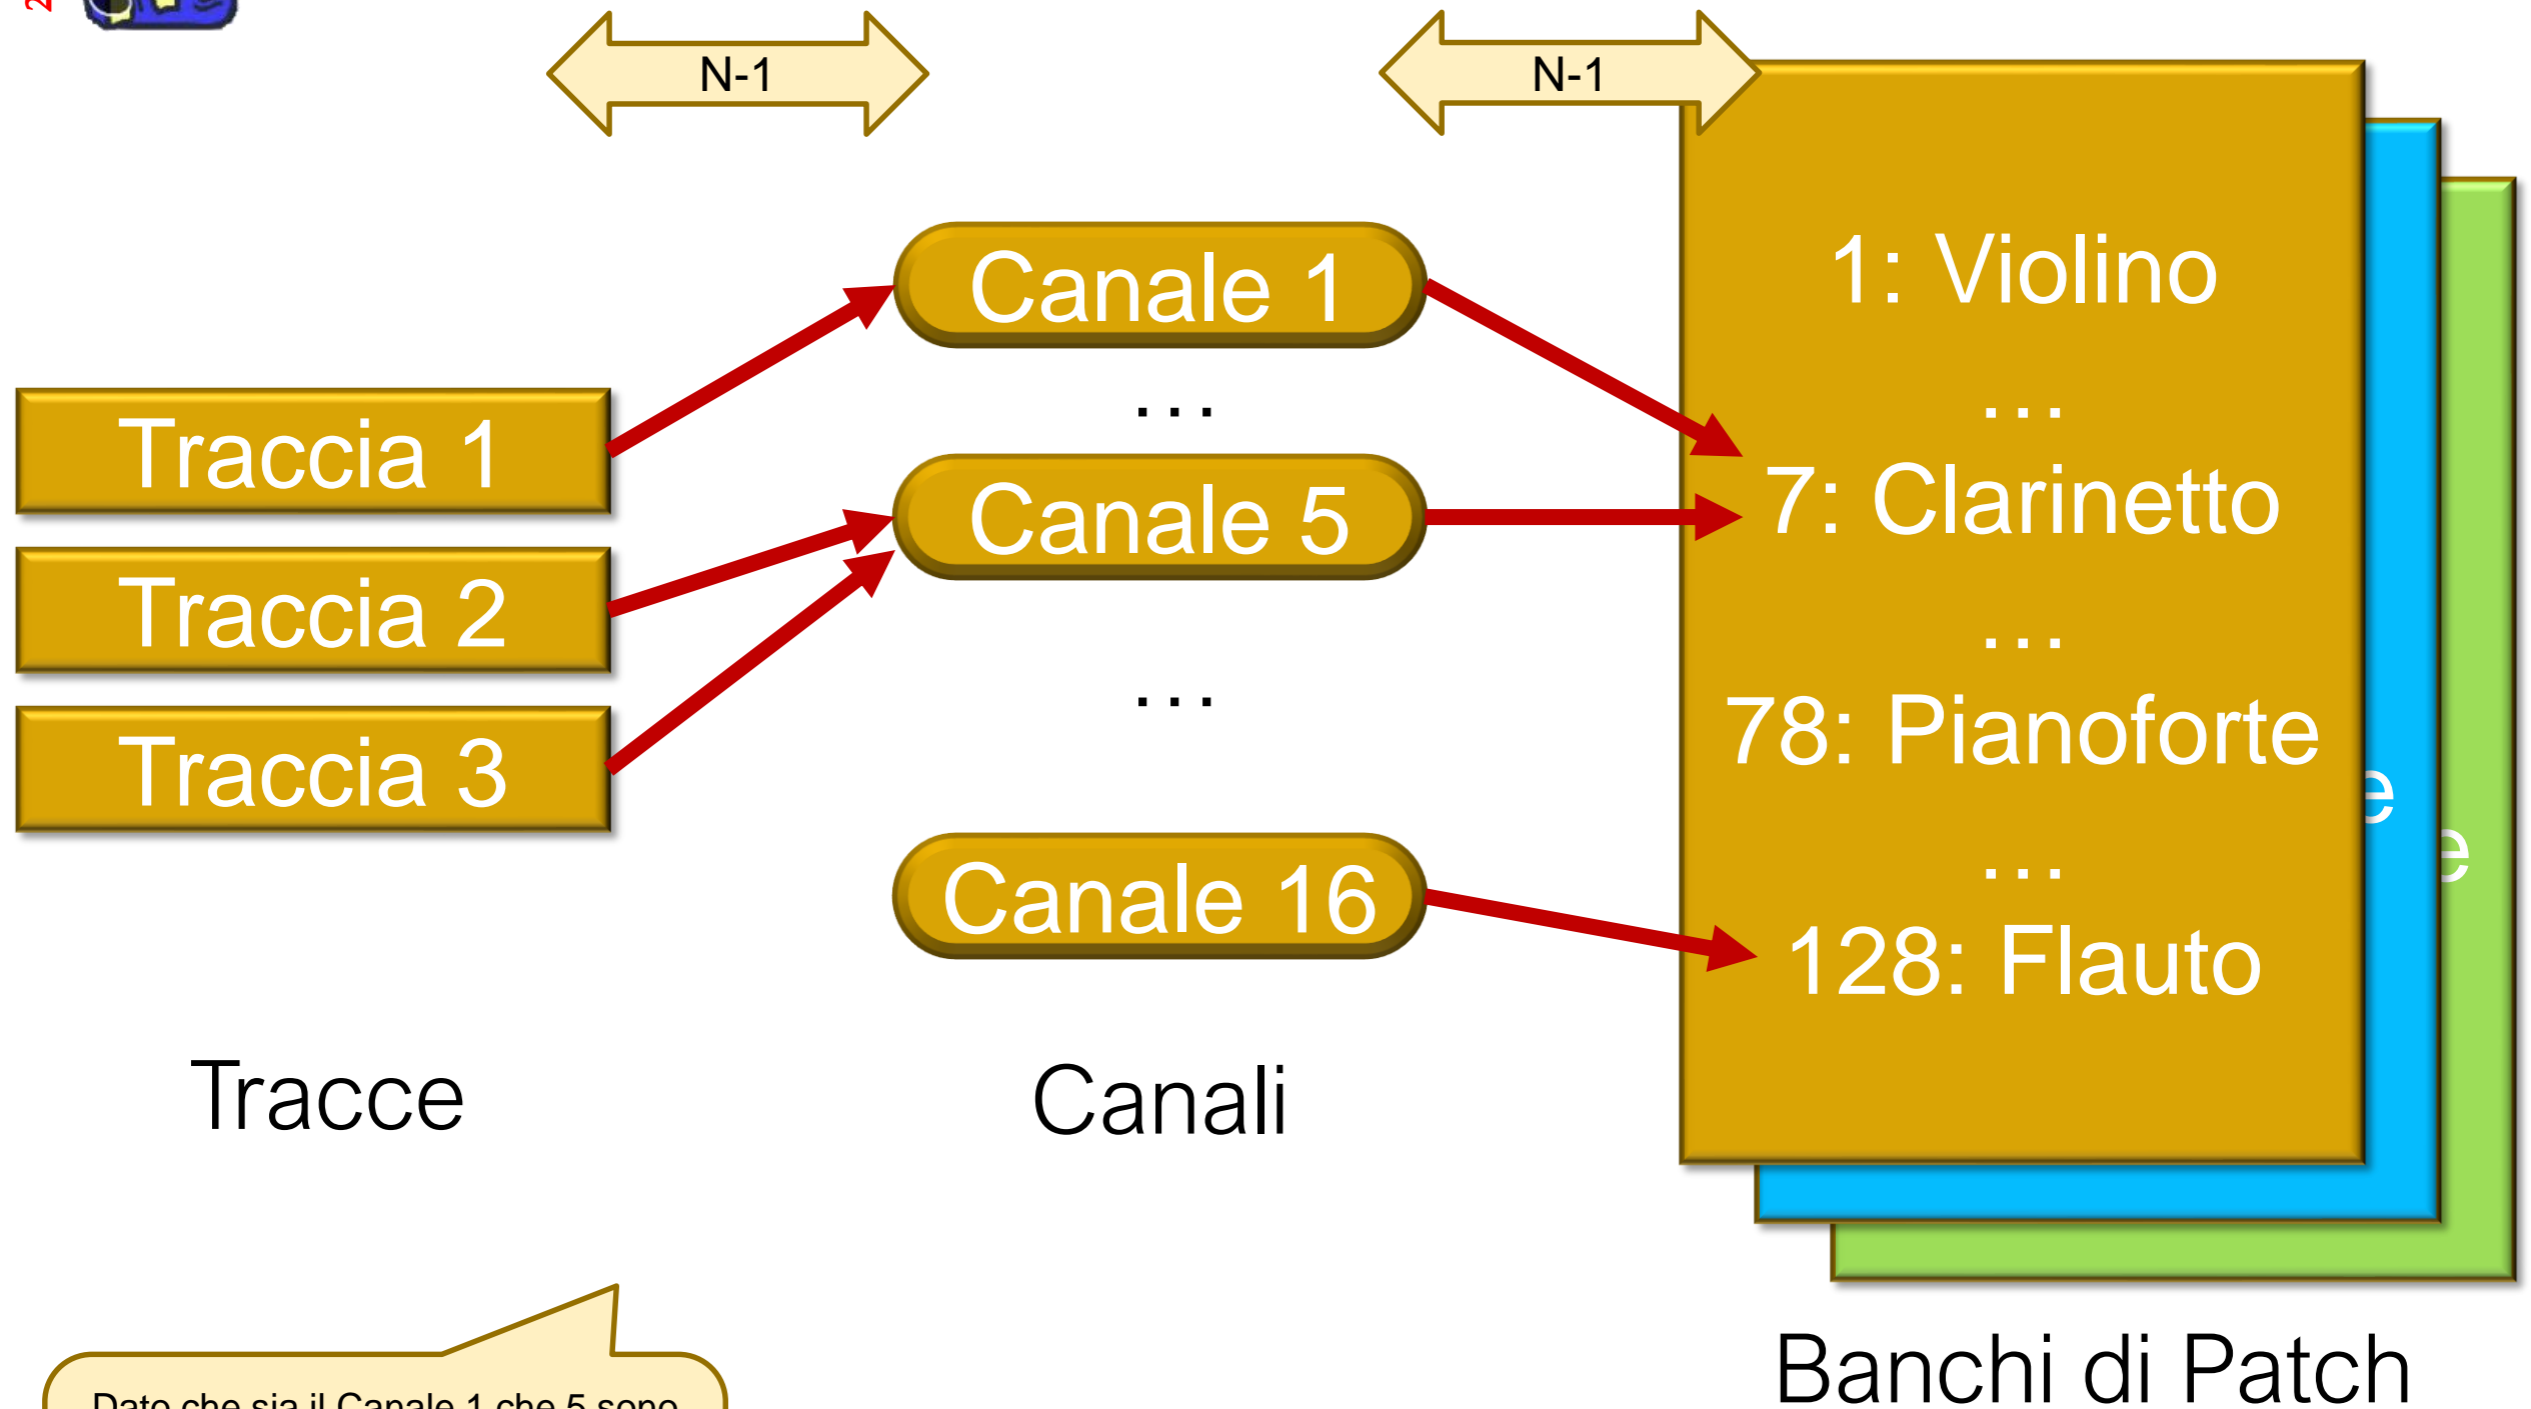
N-1

N-1

Canale 1

...

Canale 5

...

Canale 16

Traccia 1

Traccia 2

Traccia 3

1: Violino

...

7: Clarinetto

...

78: Pianoforte

...

128: Flauto

Tracce

Canali

Banchi di Patch

Dato che sia il Canale 1 che 5 sono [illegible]